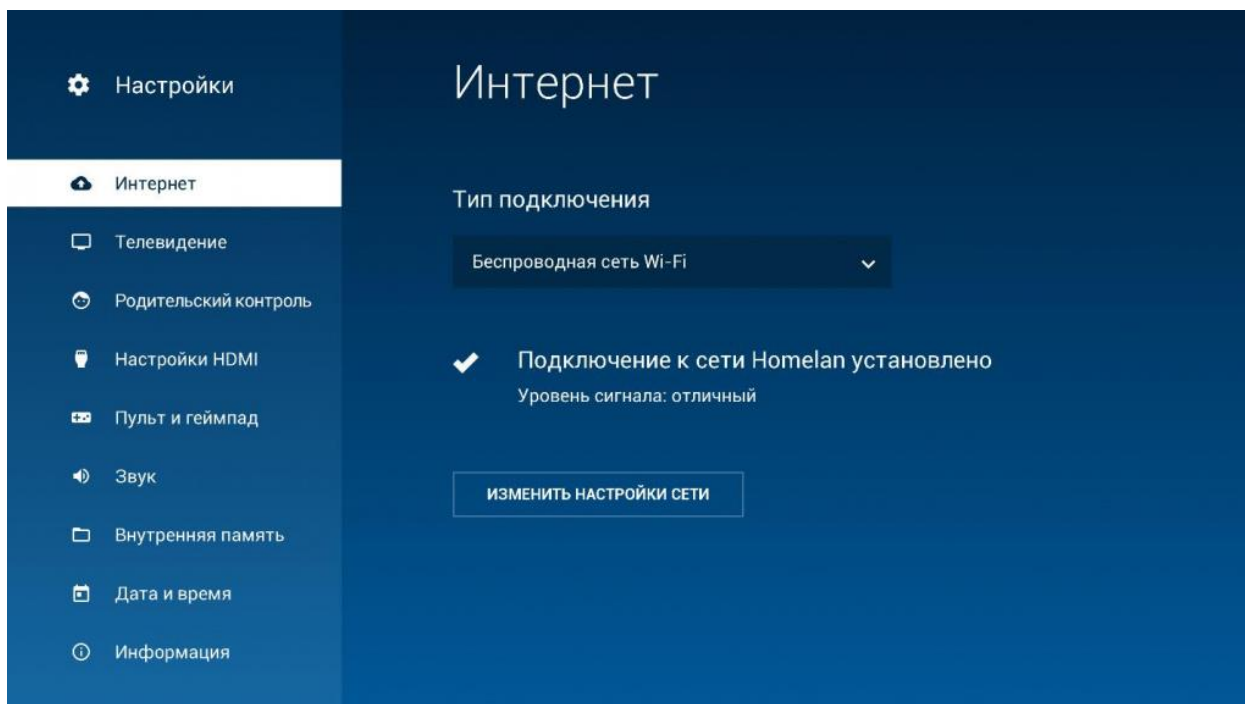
Настройки

Интернет

Телевидение

Родительский контроль

Настройки HDMI

Пульт и геймпад

Звук

Внутренняя память

Дата и время

Информация

Интернет

Тип подключения

Беспроводная сеть Wi-Fi

Подключение к сети Homelan установлено

Уровень сигнала: отличный

ИЗМЕНИТЬ НАСТРОЙКИ СЕТИ